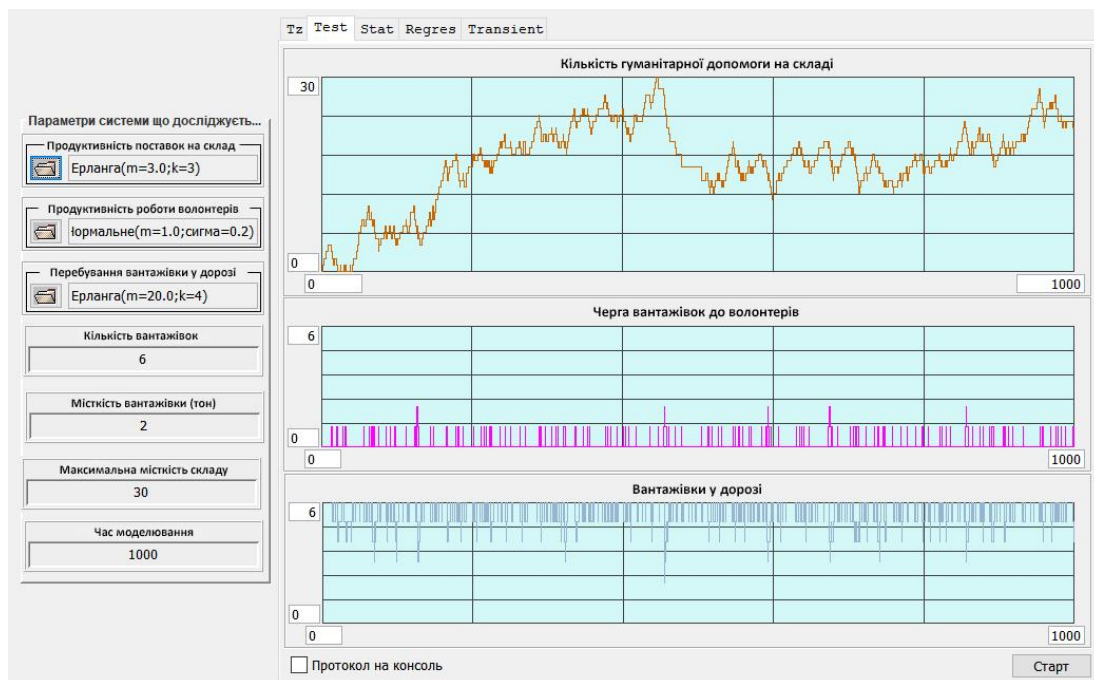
Tz Test Stat Regres Transient

Параметри системи що досліджуєть...

Продуктивність поставок на склад
Ерланга(m=3.0;k=3)

Продуктивність роботи волонтерів
юрмальне(m=1.0;сигма=0.2)

Перебування вантажівки у дорозі
Ерланга(m=20.0;k=4)

Кількість вантажівок
6

Місткість вантажівки (тон)
2

Максимальна місткість складу
30

Час моделювання
1000

Кількість гуманітарної допомоги на складі
30
0
0
1000

Черга вантажівок до волонтерів
6
0
0
1000

Вантажівки у дорозі
6
0
0
1000

Протокол на консоль

Старт